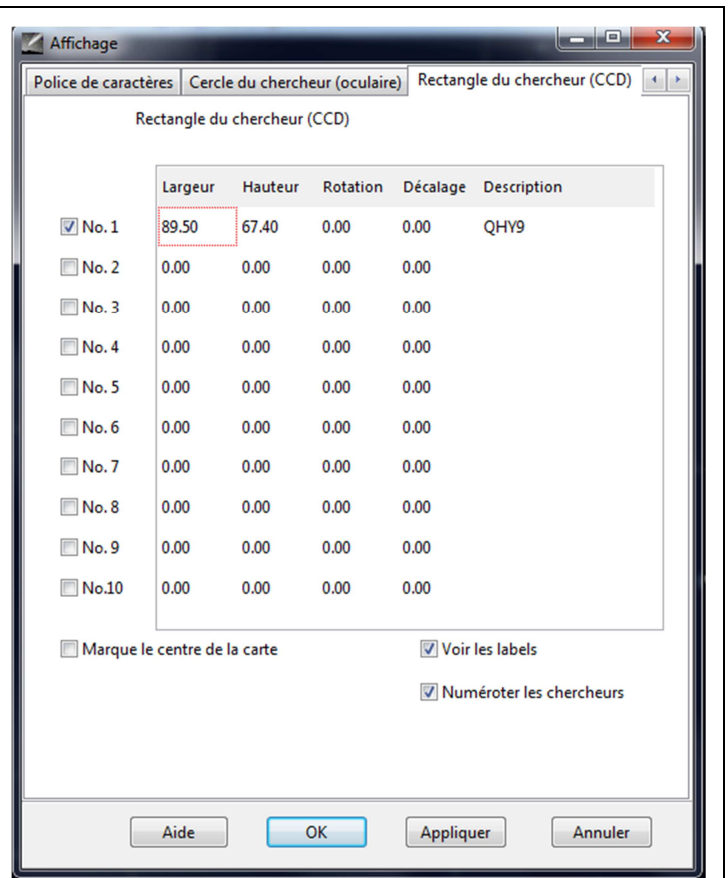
Affichage

Police de caractères | Cercle du chercheur (oculaire) | Rectangle du chercheur (CCD)

Rectangle du chercheur (CCD)

| | Largeur | Hauteur | Rotation | Décalage | Description |
|---|---|---|---|---|---|
| No. 1 | 89.50 | 67.40 | 0.00 | 0.00 | QHY9 |
| No. 2 | 0.00 | 0.00 | 0.00 | 0.00 | |
| No. 3 | 0.00 | 0.00 | 0.00 | 0.00 | |
| No. 4 | 0.00 | 0.00 | 0.00 | 0.00 | |
| No. 5 | 0.00 | 0.00 | 0.00 | 0.00 | |
| No. 6 | 0.00 | 0.00 | 0.00 | 0.00 | |
| No. 7 | 0.00 | 0.00 | 0.00 | 0.00 | |
| No. 8 | 0.00 | 0.00 | 0.00 | 0.00 | |
| No. 9 | 0.00 | 0.00 | 0.00 | 0.00 | |
| No.10 | 0.00 | 0.00 | 0.00 | 0.00 | |

Marque le centre de la carte

Voir les labels

Numéroter les chercheurs

Aide OK Appliquer Annuler